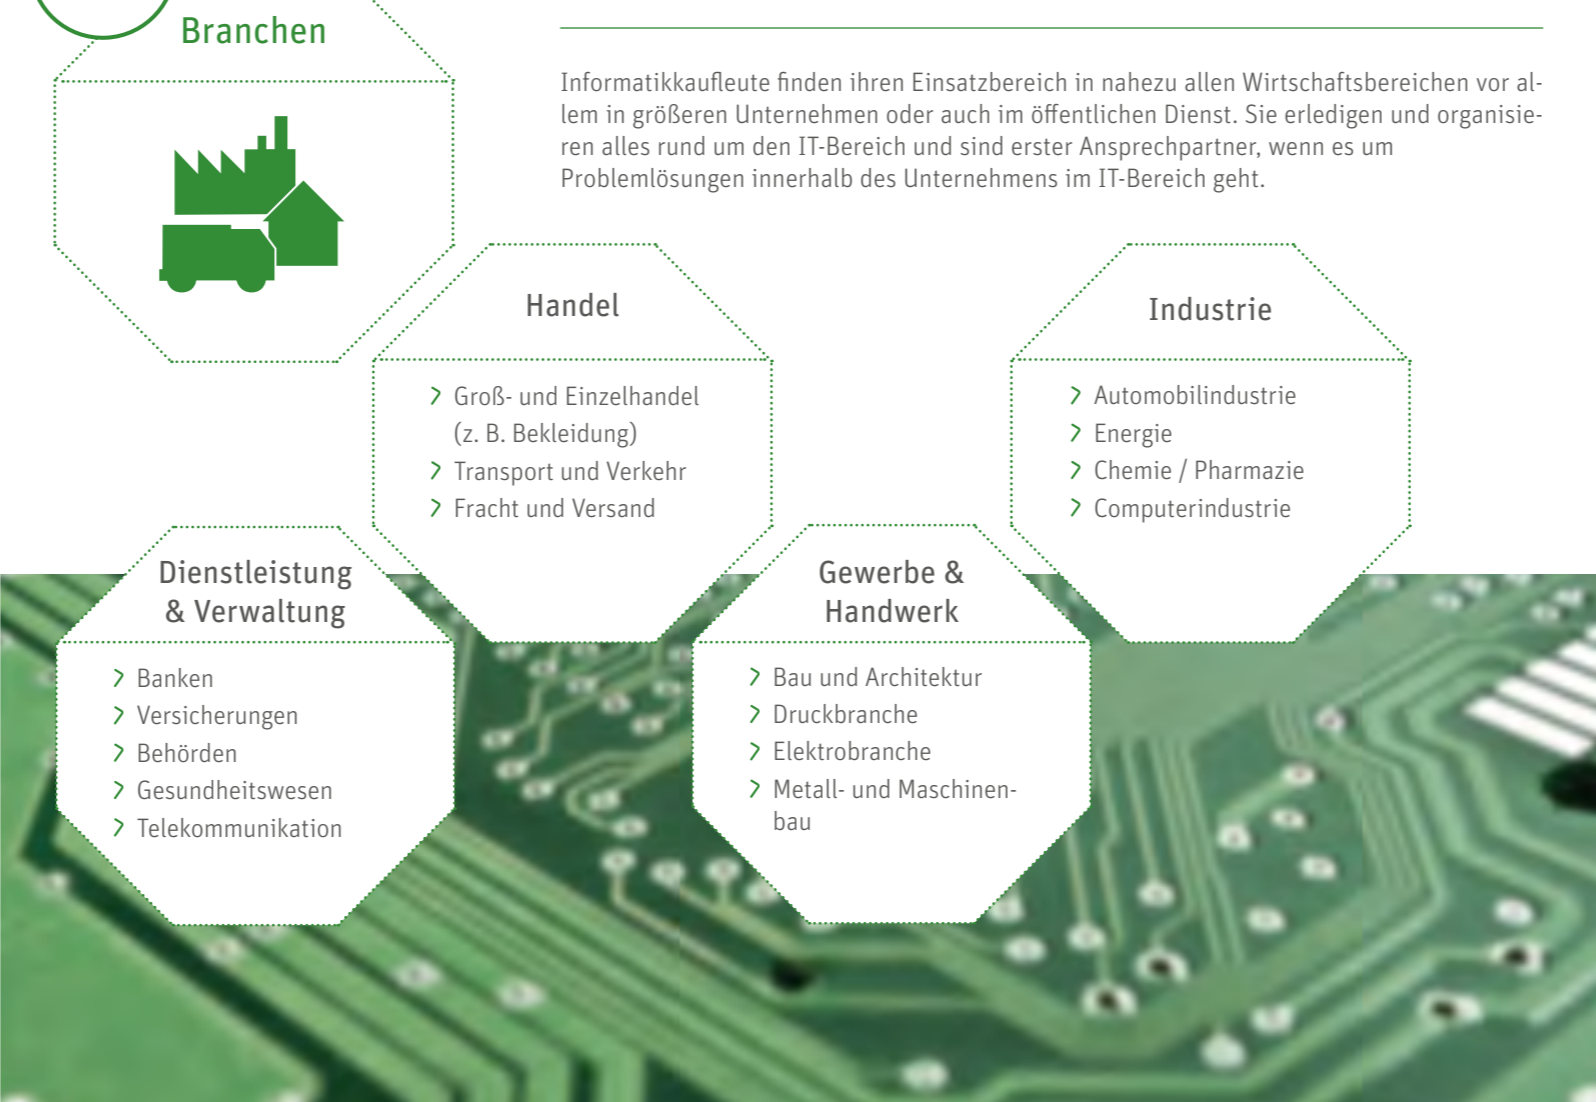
Branchen

Informatikkaufleute finden ihren Einsatzbereich in nahezu allen Wirtschaftsbereichen vor allem in größeren Unternehmen oder auch im öffentlichen Dienst. Sie erledigen und organisieren alles rund um den IT-Bereich und sind erster Ansprechpartner, wenn es um Problemlösungen innerhalb des Unternehmens im IT-Bereich geht.

Handel

› Groß- und Einzelhandel (z. B. Bekleidung)
› Transport und Verkehr
› Fracht und Versand

Industrie

› Automobilindustrie
› Energie
› Chemie / Pharmazie
› Computerindustrie

Dienstleistung & Verwaltung

› Banken
› Versicherungen
› Behörden
› Gesundheitswesen
› Telekommunikation

Gewerbe & Handwerk

› Bau und Architektur
› Druckbranche
› Elektrobranche
› Metall- und Maschinenbau